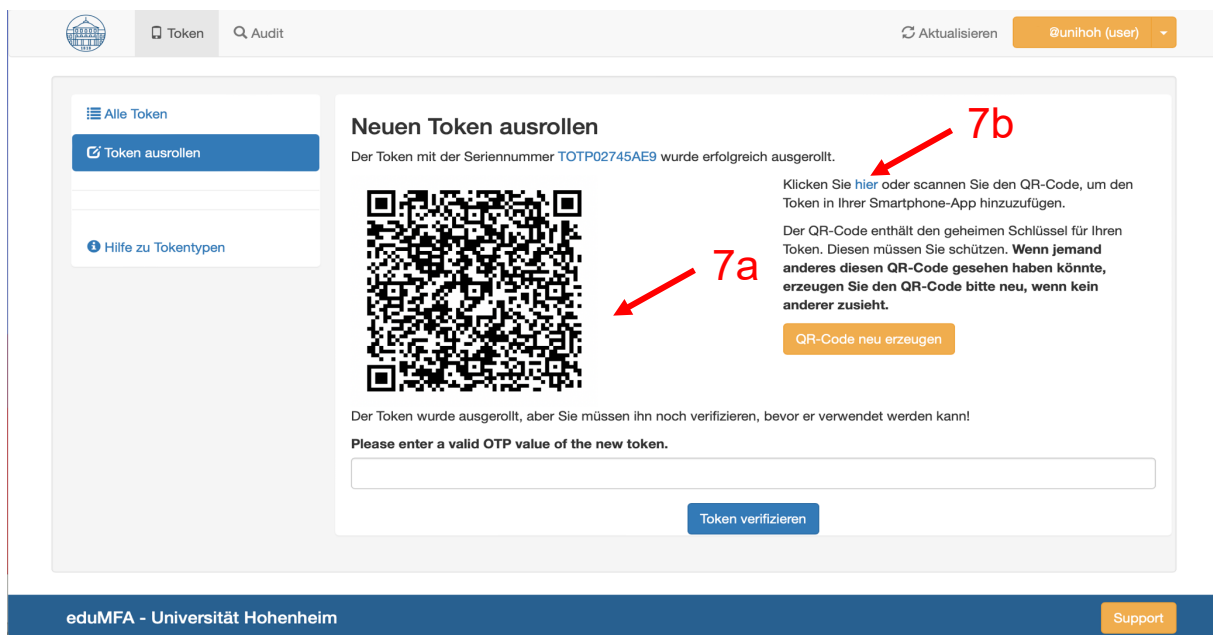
Token Audit

Aktualisieren @unihoh (user)

Alle Token
Token ausrollen

Hilfe zu Tokentypen

Neuen Token ausrollen

Der Token mit der Seriennummer TOTP02745AE9 wurde erfolgreich ausgerollt.

7b

Klicken Sie hier oder scannen Sie den QR-Code, um den Token in Ihrer Smartphone-App hinzuzufügen.

7a

Der QR-Code enthält den geheimen Schlüssel für Ihren Token. Diesen müssen Sie schützen. **Wenn jemand anderes diesen QR-Code gesehen haben könnte, erzeugen Sie den QR-Code bitte neu, wenn kein anderer zusieht.**

QR-Code neu erzeugen

Der Token wurde ausgerollt, aber Sie müssen ihn noch verifizieren, bevor er verwendet werden kann!

**Please enter a valid OTP value of the new token.**

Token verifizieren

eduMFA - Universität Hohenheim

Support